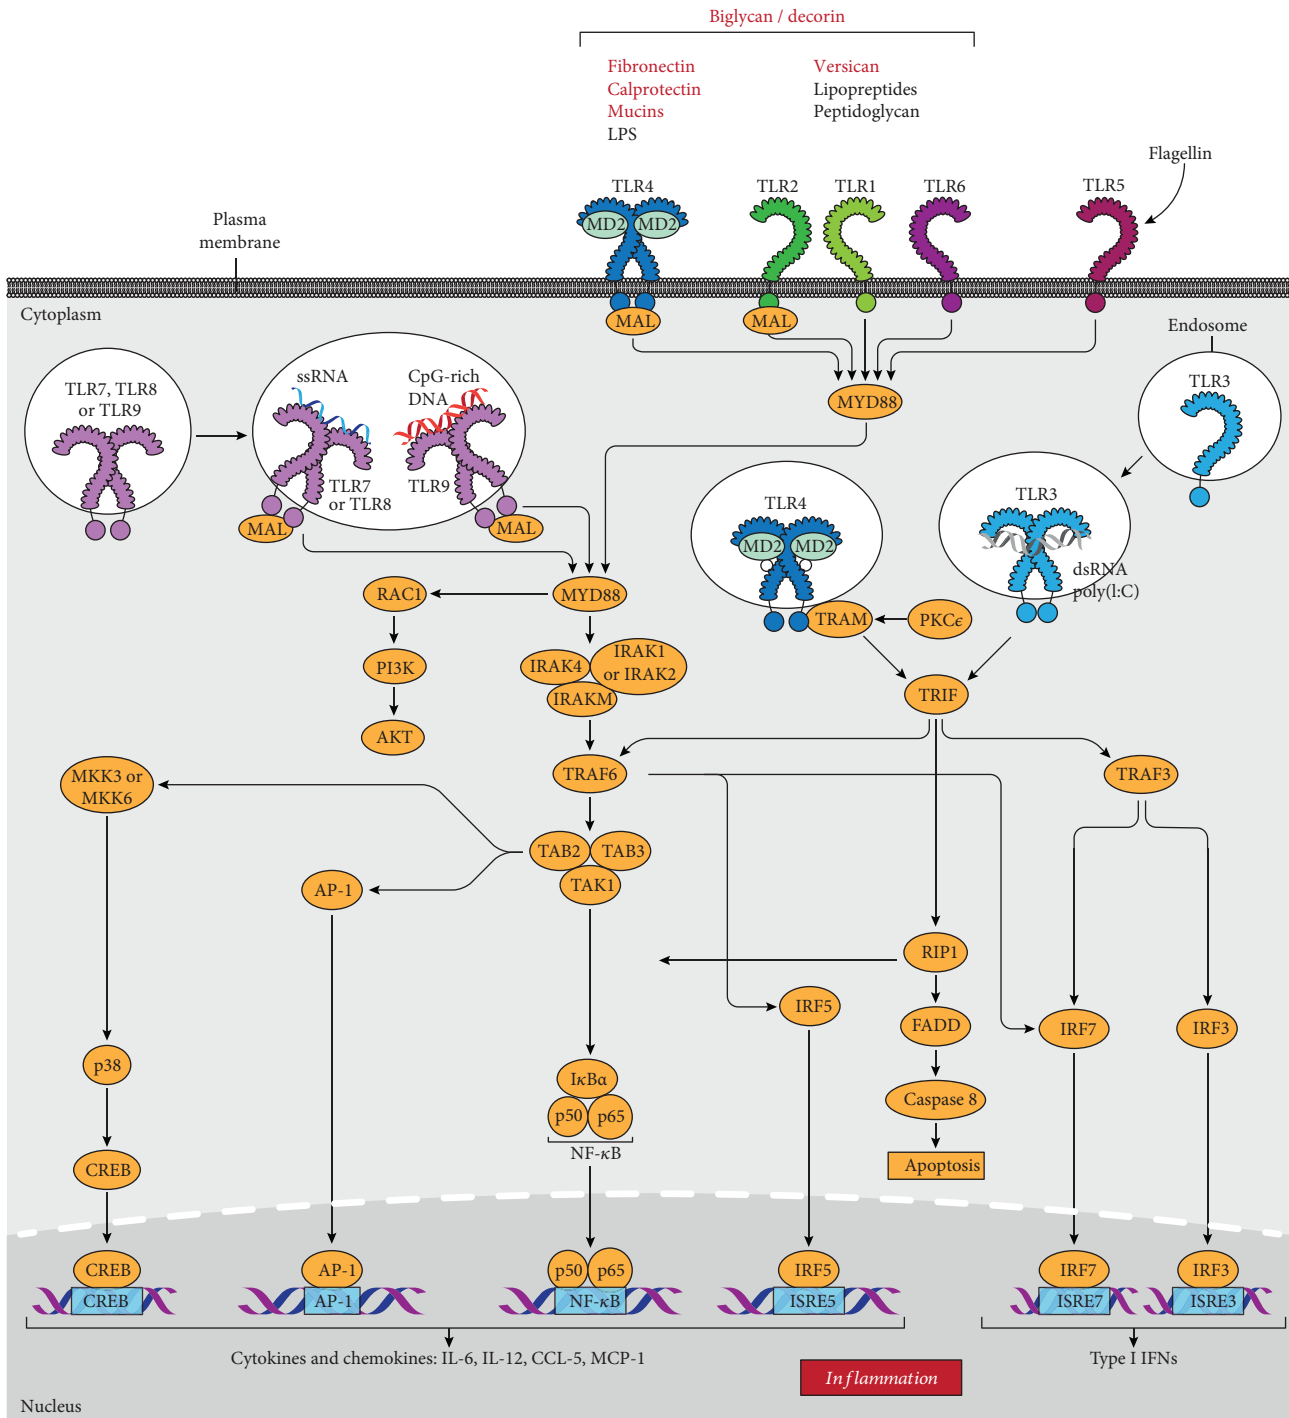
Biglycan / decorin

Fibronectin
Calprotectin
Mucins
LPS

Versican
Lipopreptides
Peptidoglycan

Flagellin

TLR4 TLR2 TLR1 TLR6 TLR5

MD2 MD2

Plasma membrane

Cytoplasm

MAL MAL

Endosome

MYD88

TLR7, TLR8 or TLR9

ssRNA

CpG-rich DNA

TLR3

TLR7 or TLR8

TLR9

MAL MAL

TLR4

MD2 MD2

TLR3

dsRNA poly(I:C)

RAC1 MYD88

TRAM PKCϵ

PI3K

IRAK4 IRAK1 or IRAK2

IRAKM

TRIF

AKT

MKK3 or MKK6

TRAF6

TRAF3

TAB2 TAB3

TAK1

AP-1

RIP1

IRF5

FADD

IRF7 IRF3

p38

IκBα

p50 p65

NF-κB

Caspase 8

CREB

Apoptosis

CREB AP-1 p50 p65 IRF5 IRF7 IRF3

CREB AP-1 NF-κB ISRE5 ISRE7 ISRE3

Cytokines and chemokines: IL-6, IL-12, CCL-5, MCP-1

Inflammation

Type I IFNs

Nucleus